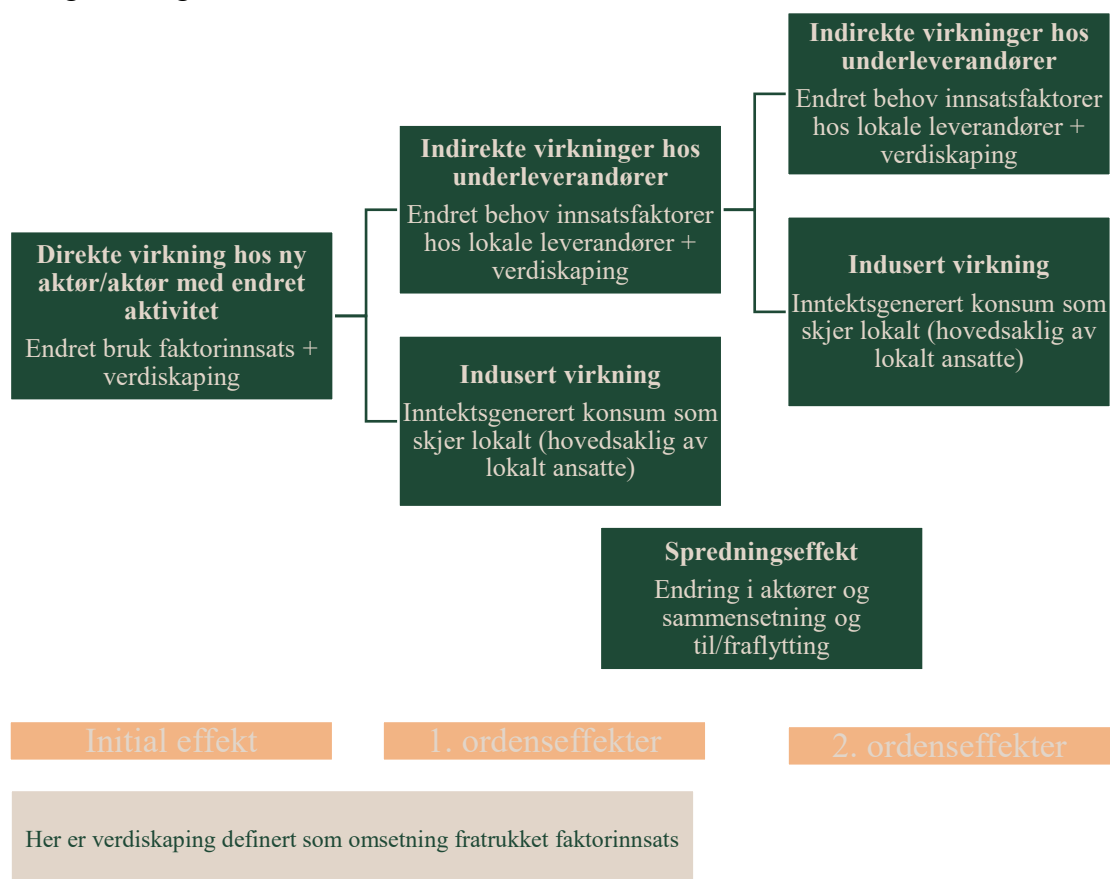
Direkte virkning hos ny aktør/aktør med endret aktivitet
Endret bruk faktorinnsats + verdiskaping

Indirekte virkninger hos underleverandører
Endret behov innsatsfaktorer hos lokale leverandører + verdiskaping

Indusert virkning
Inntektsgenerert konsum som skjer lokalt (hovedsaklig av lokalt ansatte)

Indirekte virkninger hos underleverandører
Endret behov innsatsfaktorer hos lokale leverandører + verdiskaping

Indusert virkning
Inntektsgenerert konsum som skjer lokalt (hovedsaklig av lokalt ansatte)

Spredningseffekt
Endring i aktører og sammensetning og til/fraflytting

Initial effekt

1. ordenseffekter

2. ordenseffekter

Her er verdiskaping definert som omsetning fratrukket faktorinnsats